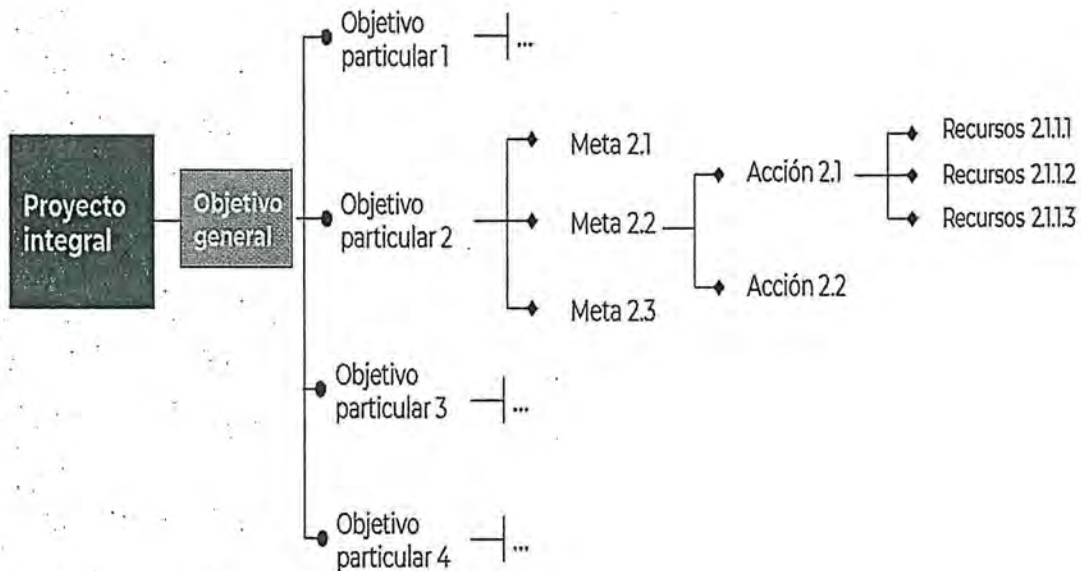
Proyecto integral

Objetivo general

Objetivo particular 1 ...

Objetivo particular 2

Meta 2.1

Meta 2.2

Meta 2.3

Acción 2.1

Acción 2.2

Recursos 2.1.1.1

Recursos 2.1.1.2

Recursos 2.1.1.3

Objetivo particular 3 ...

Objetivo particular 4 ...